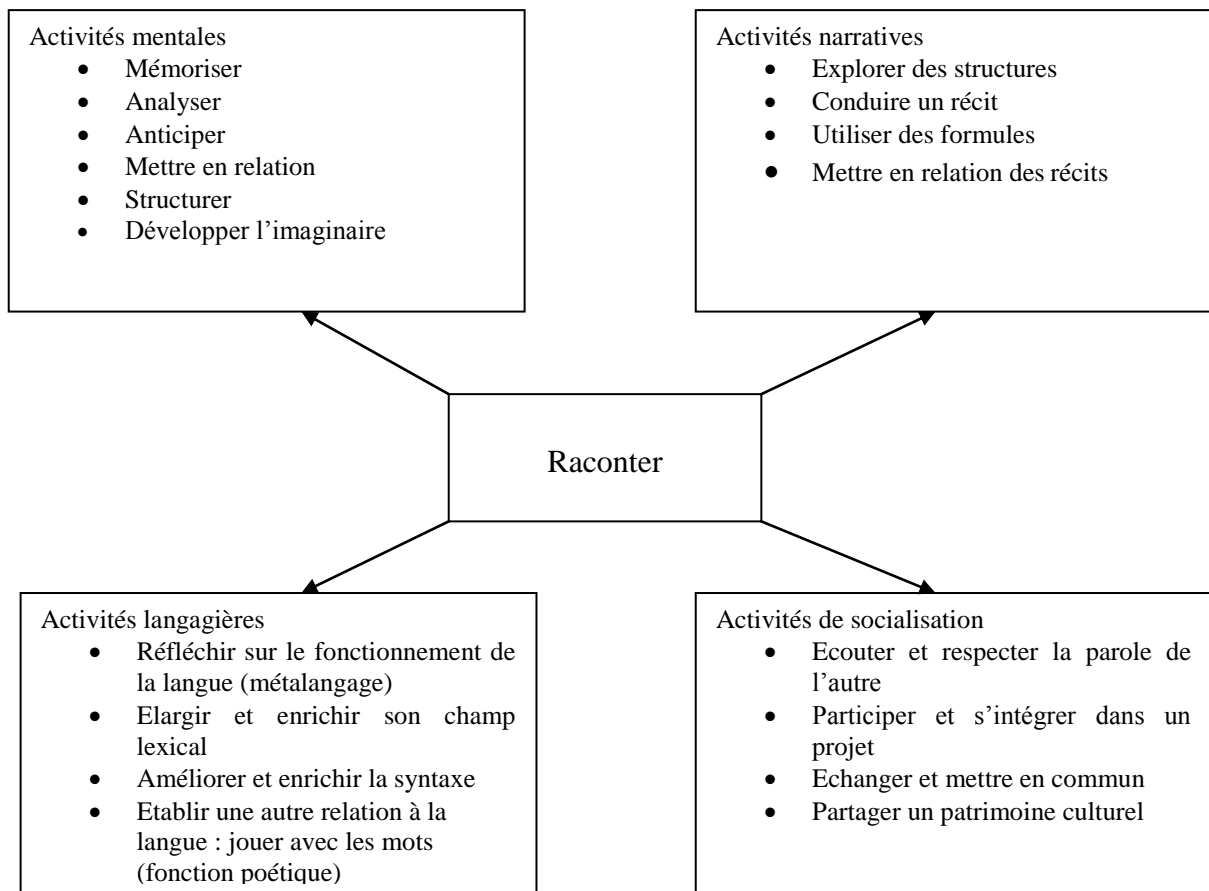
Activités mentales
- Mémoriser
- Analyser
- Anticiper
- Mettre en relation
- Structurer
- Développer l'imaginaire

Activités narratives
- Explorer des structures
- Conduire un récit
- Utiliser des formules
- Mettre en relation des récits

Raconter

Activités langagières
- Réfléchir sur le fonctionnement de la langue (métalangage)
- Elargir et enrichir son champ lexical
- Améliorer et enrichir la syntaxe
- Etablir une autre relation à la langue : jouer avec les mots (fonction poétique)

Activités de socialisation
- Ecouter et respecter la parole de l'autre
- Participer et s'intégrer dans un projet
- Echanger et mettre en commun
- Partager un patrimoine culturel